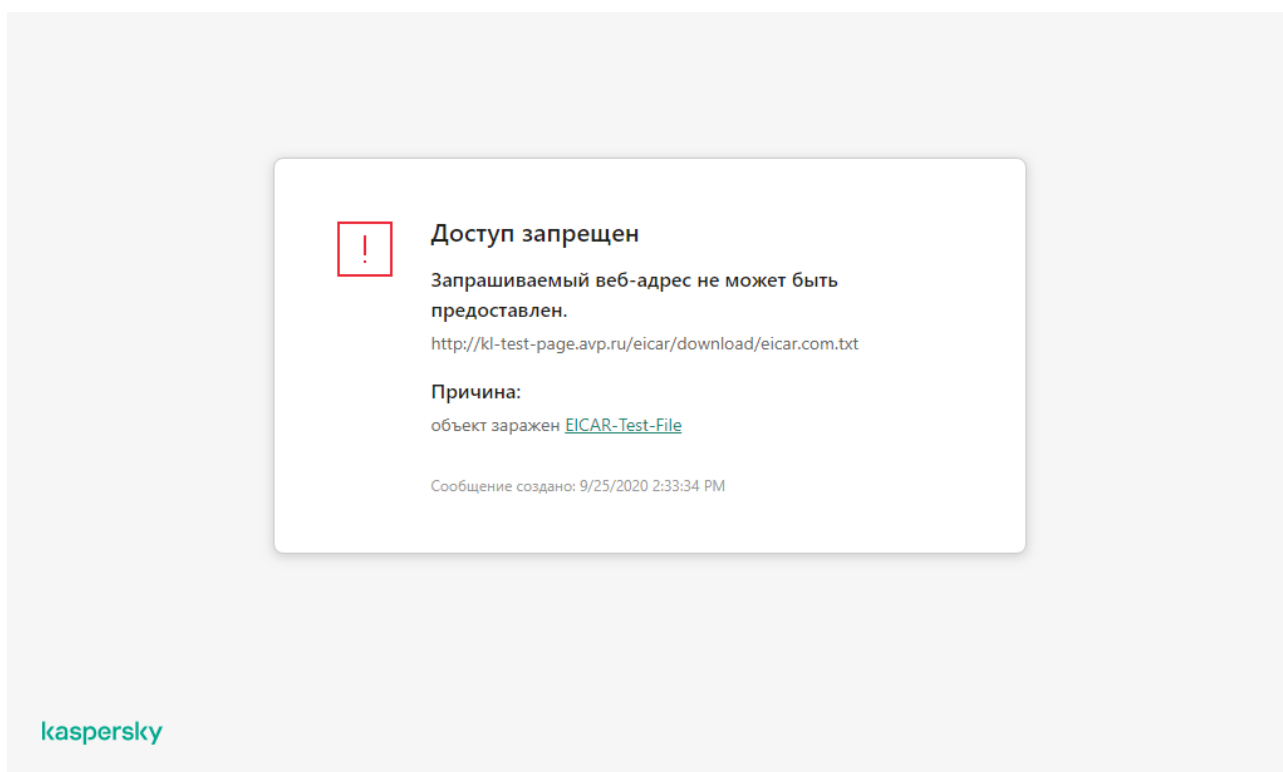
!

Доступ запрещен

Запрашиваемый веб-адрес не может быть предоставлен.

http://kl-test-page.avp.ru/eicar/download/eicar.com.txt

Причина:

объект заражен EICAR-Test-File

Сообщение создано: 9/25/2020 2:33:34 PM

kaspersky